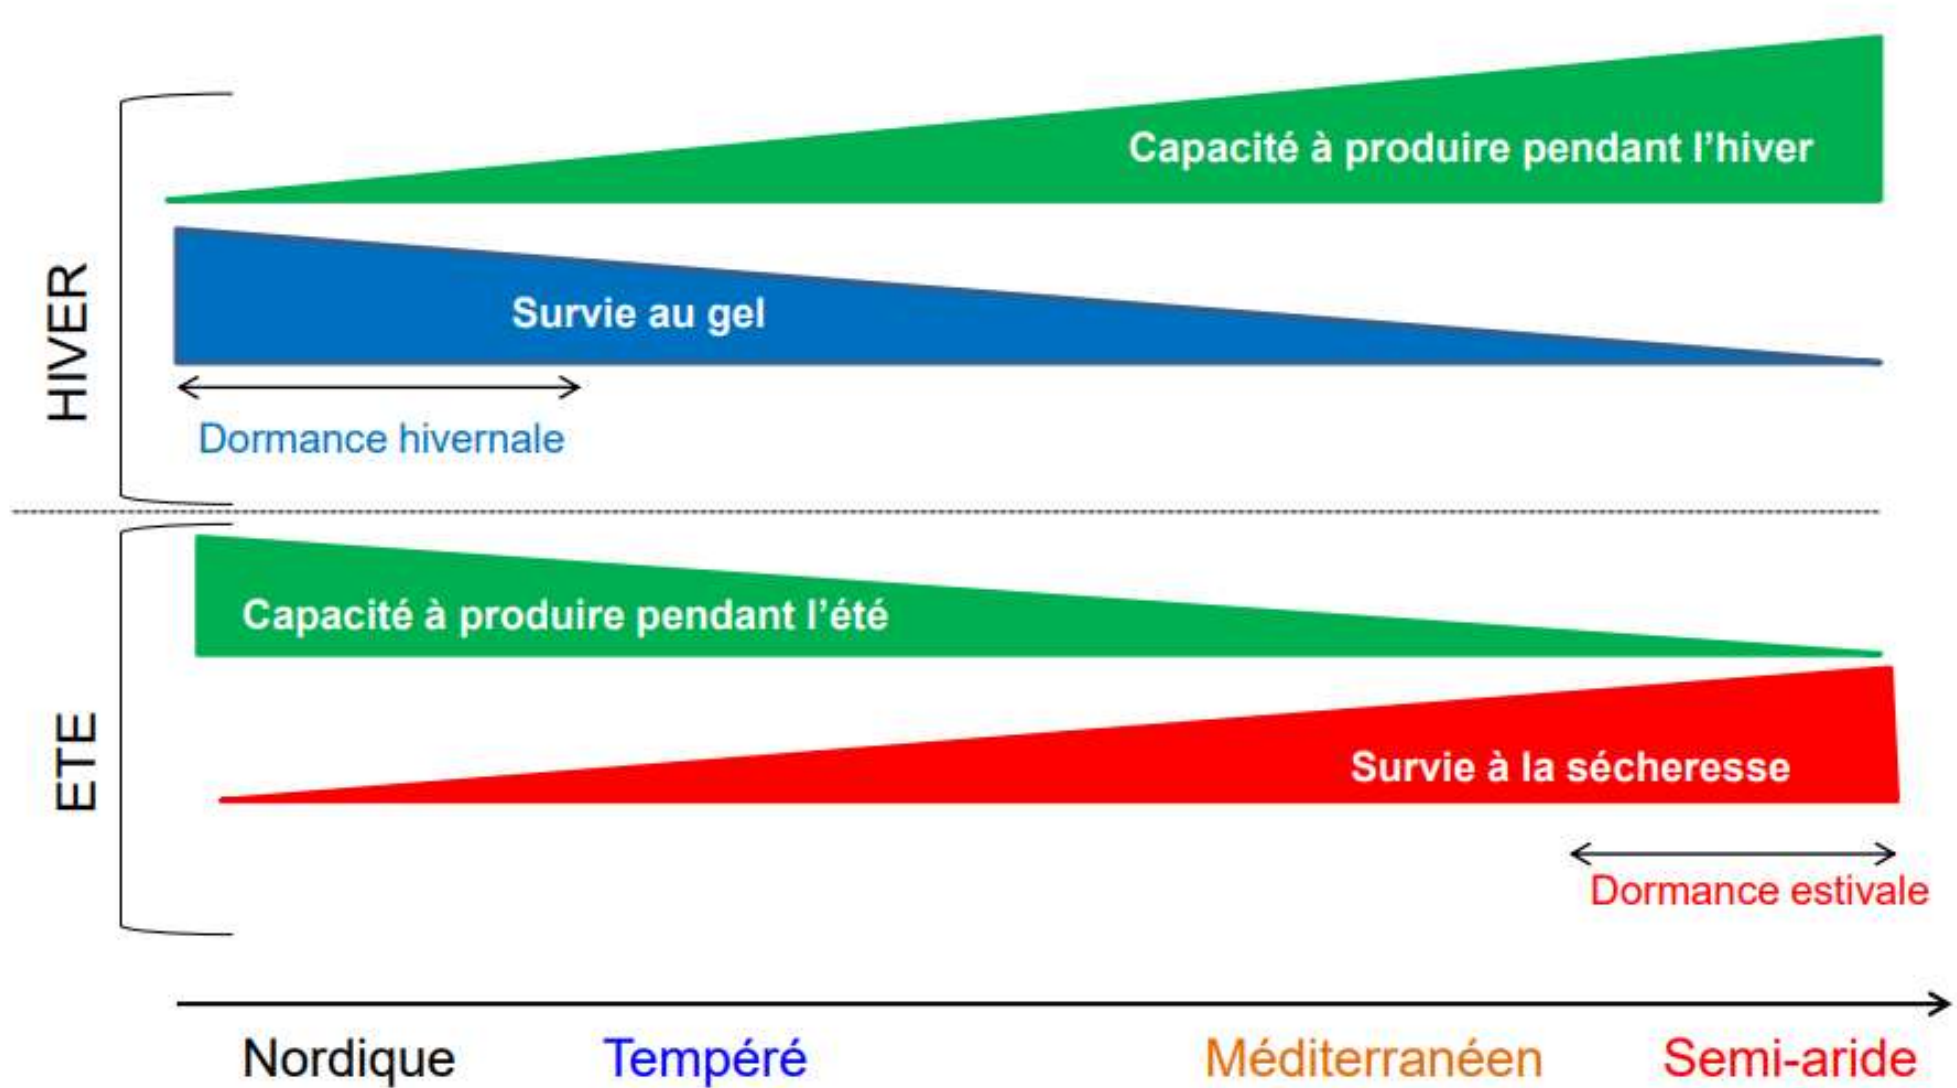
HIVER

Capacité à produire pendant l'hiver

Survie au gel

Dormance hivernale

ETE

Capacité à produire pendant l'été

Survie à la sécheresse

Dormance estivale

Nordique Tempéré Méditerranéen Semi-aride